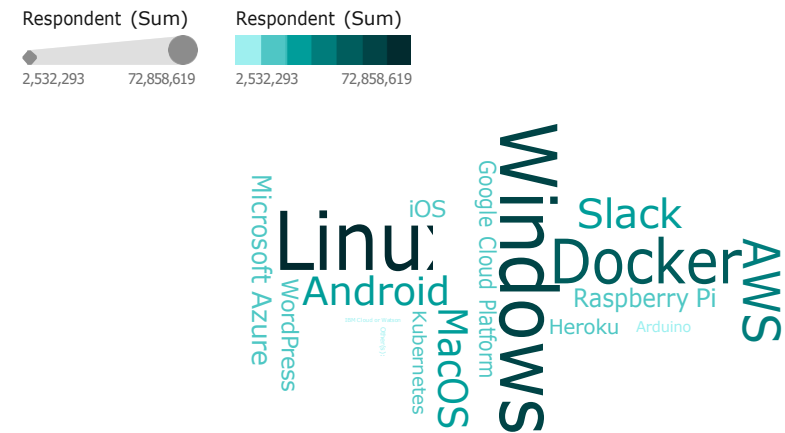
Respondent (Sum)
2,532,293
72,858,619

Respondent (Sum)
2,532,293
72,858,619

Microsoft Azure
Linux
iOS
Android
WordPress
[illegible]
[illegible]
Kubernetes
MacOS
Google Cloud Platform
Windows
Slack
Docker
AWS
Raspberry Pi
Heroku
Arduino